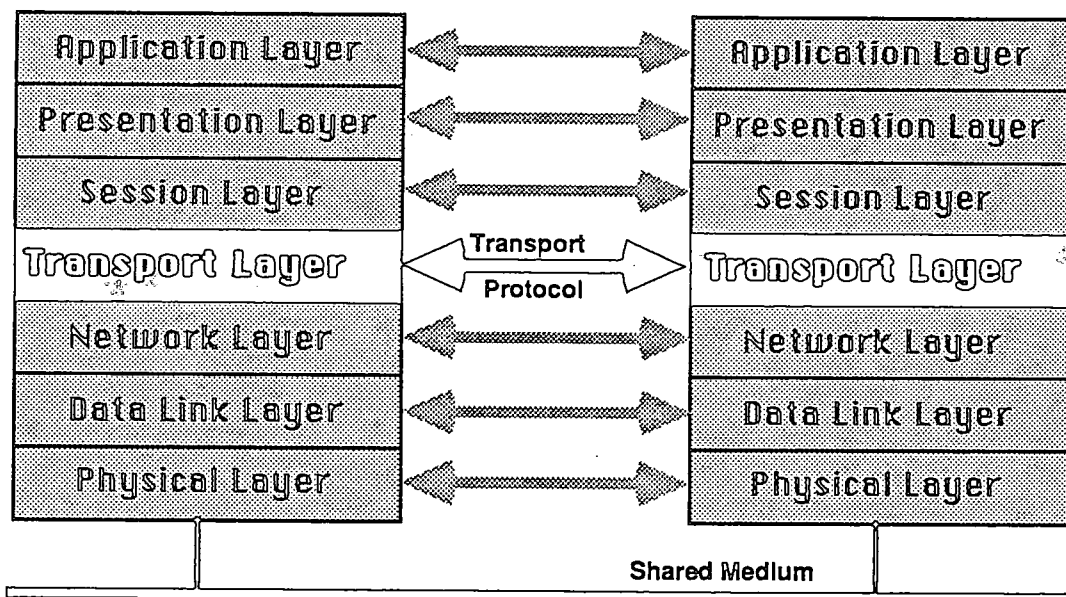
Application Layer
Presentation Layer
Session Layer
Transport Layer
Network Layer
Data Link Layer
Physical Layer

Transport
Protocol

Application Layer
Presentation Layer
Session Layer
Transport Layer
Network Layer
Data Link Layer
Physical Layer

Shared Medium